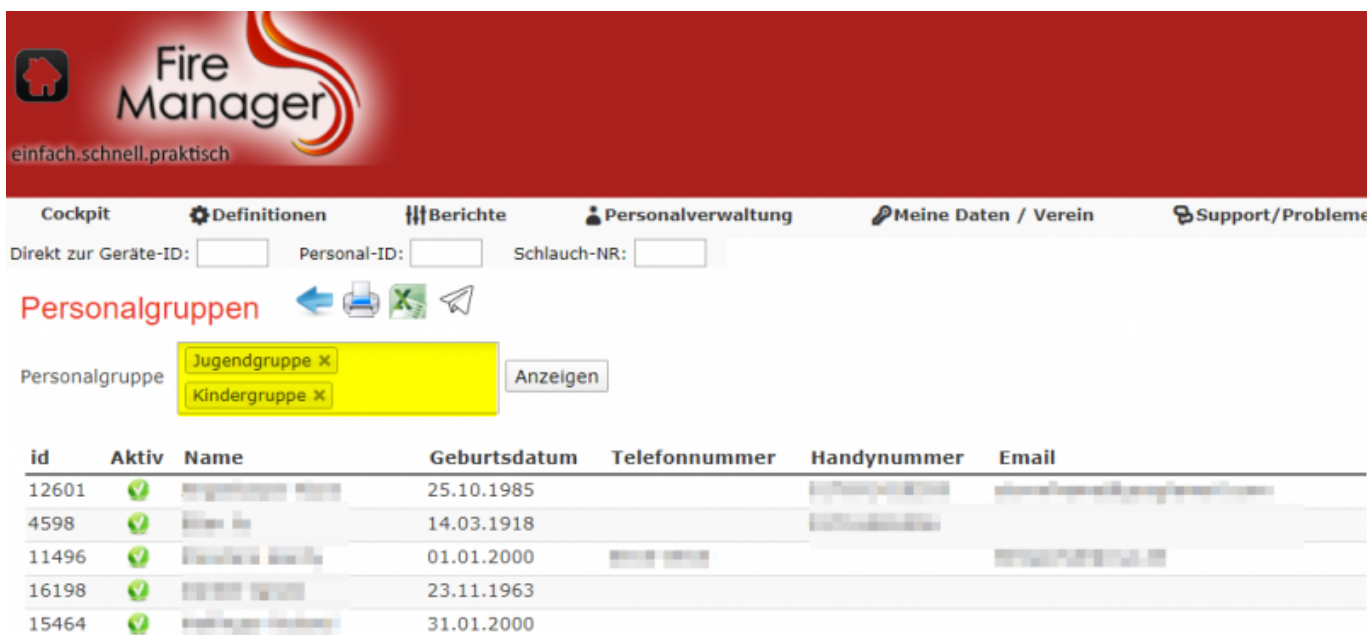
Fire Manager
einfach.schnell.praktisch

Cockpit Definitionen Berichte Personalverwaltung Meine Daten / Verein Support/Probleme

Direkt zur Geräte-ID: Personal-ID: Schlauch-NR:

Personalgruppen

Personalgruppe Jugendgruppe × Kindergruppe × Anzeigen

| id | Aktiv | Name | Geburtsdatum | Telefonnummer | Handynummer | Email |
|---|---|---|---|---|---|---|
| 12601 | | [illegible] | 25.10.1985 | | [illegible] | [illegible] |
| 4598 | | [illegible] | 14.03.1918 | | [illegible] | |
| 11496 | | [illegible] | 01.01.2000 | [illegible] | | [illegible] |
| 16198 | | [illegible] | 23.11.1963 | | | |
| 15464 | | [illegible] | 31.01.2000 | | | |